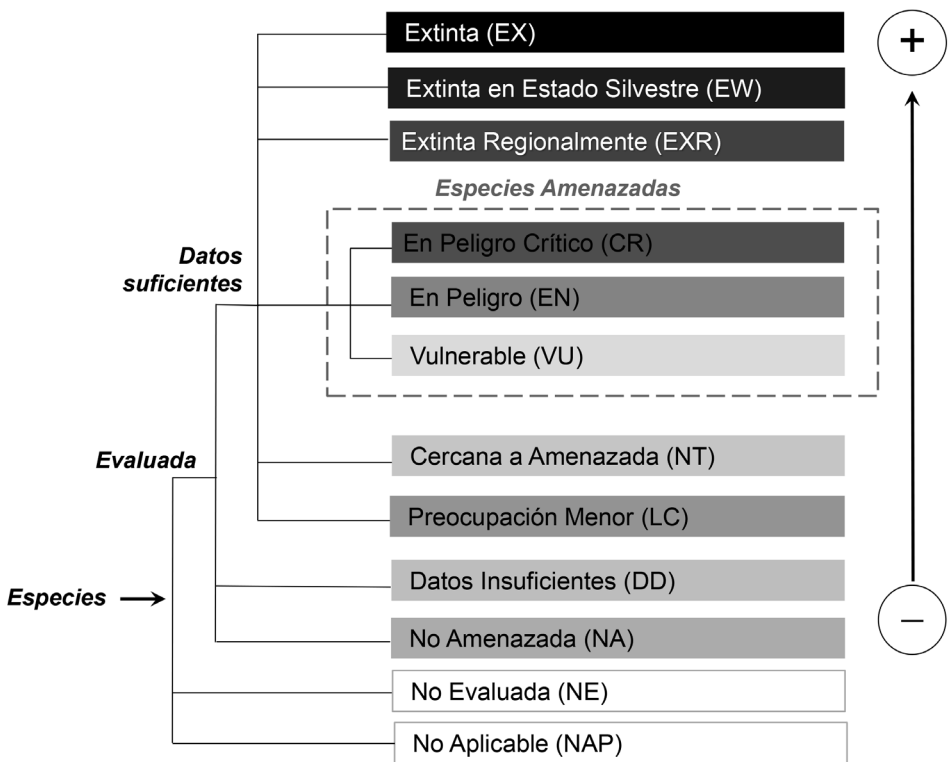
+

Extinta (EX)

Extinta en Estado Silvestre (EW)

Extinta Regionalmente (EXR)

Especies Amenazadas

Datos suficientes

En Peligro Crítico (CR)

En Peligro (EN)

Vulnerable (VU)

Evaluada

Cercana a Amenazada (NT)

Preocupación Menor (LC)

Especies

Datos Insuficientes (DD)

No Amenazada (NA)

–

No Evaluada (NE)

No Aplicable (NAP)